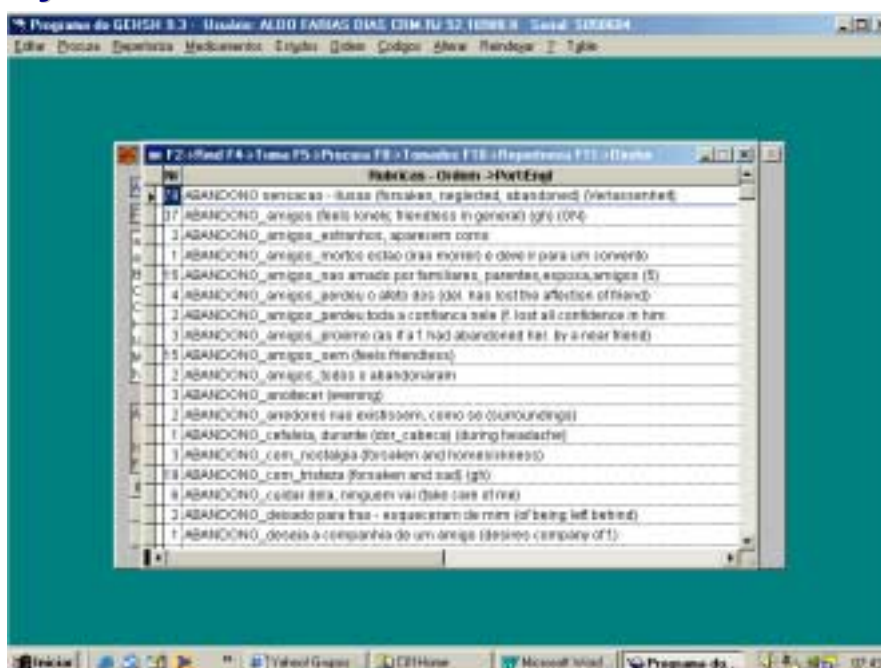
Programa do GEHSH 9.3 - Usuário: ALDO FARIAS DIAS CRM.RJ 52.10998.8 Serial: 5050604
Editar Procurar Repertorios Medicamentos Estudos Ordem Codigos Alterar Reindexar ? Table

F2->Find F4->Tema F5->Procura F8->Tamanho F10->Repertorio F11->Ocultar

| Nr | Rubricas - Ordem ->Port/Engl |
|---|---|
| 50 | ABANDONO sensacao - ilusao (forsaken, neglected, abandoned) (Verlassenheit) |
| 37 | ABANDONO_amigos (feels lonely, friendless in general) (gh) (ON) |
| 3 | ABANDONO_amigos_estranhos, aparecem como |
| 1 | ABANDONO_amigos_mortos estao (ira morrer) e deve ir para um convento |
| 15 | ABANDONO_amigos_nao amado por familiares, parentes,esposa,amigos (5) |
| 4 | ABANDONO_amigos_perdeu o afeto dos (dor. has lost the affection of friend) |
| 2 | ABANDONO_amigos_perdeu toda a confianca nele (f. lost all confidence in him |
| 3 | ABANDONO_amigos_proximo (as if a f. had abandoned her, by a near friend) |
| 15 | ABANDONO_amigos_sem (feels friendless) |
| 2 | ABANDONO_amigos_todos o abandonaram |
| 3 | ABANDONO_anoitecer (evening) |
| 2 | ABANDONO_arredores nao existissem, como se (surroundings) |
| 1 | ABANDONO_cefaleia, durante (dor_cabeca) (during headache) |
| 3 | ABANDONO_com_nostalgia (forsaken and homesickness) |
| 19 | ABANDONO_com_tristeza (forsaken and sad) (gh) |
| 8 | ABANDONO_cuidar dela, ninguem vai (take care of me) |
| 3 | ABANDONO_deixado para tras - esqueceram de mim (of being left behind) |
| 1 | ABANDONO_deseja a companhia de um amigo (desires company of f.) |

Iniciar | Yahoo! Grupos | C:\Home | Microsoft Word | Programa do...